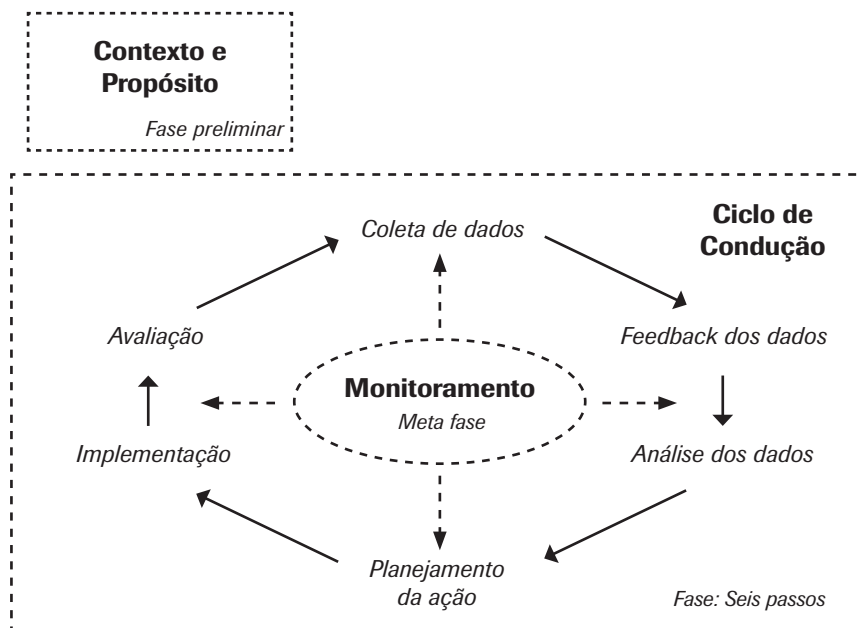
Contexto e Propósito

Fase preliminar

Ciclo de Condução

Coleta de dados

Feedback dos dados

Avaliação

Monitoramento

Meta fase

Implementação

Análise dos dados

Planejamento da ação

Fase: Seis passos